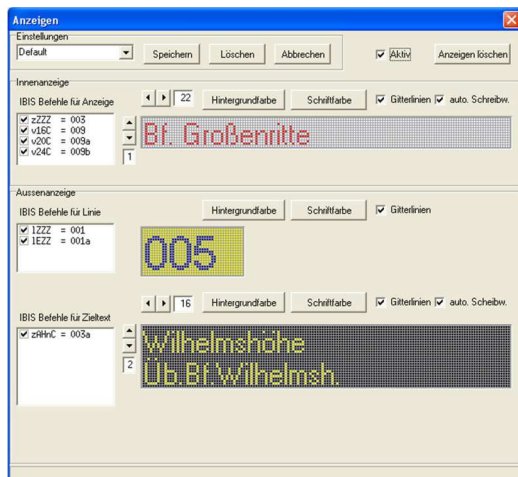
Anzeigen

Einstellungen

Default

Speichern

Löschen

Abbrechen

Aktiv

Anzeigen löschen

Innenanzeige

IBIS Befehle für Anzeige

22

Hintergrundfarbe

Schriftfarbe

Gitterlinien

auto. Schreibw.

zZZZ = 003
v16C = 009
v20C = 009a
v24C = 009b

1

Bf. Großenritte

Aussenanzeige

IBIS Befehle für Linie

Hintergrundfarbe

Schriftfarbe

Gitterlinien

1ZZZ = 001
1EZZ = 001a

005

16

Hintergrundfarbe

Schriftfarbe

Gitterlinien

auto. Schreibw.

IBIS Befehle für Zieltext

zAHnC = 003a

2

Wilhelmshöhe
Üb.Bf.Wilhelmsh.